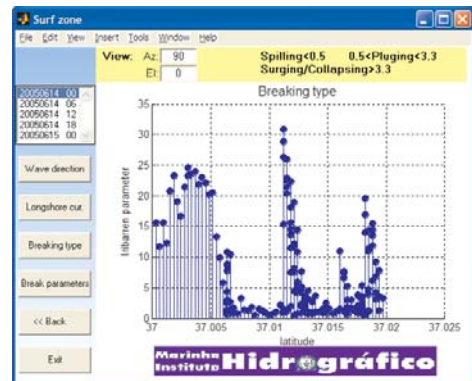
Surf zone

File Edit View Insert Tools Window Help

View: Az: 90
El: 0

Spilling<0.5 0.5<Pluging<3.3
Surging/Collapsing>3.3

20050614 00
20050614 06
20050614 12
20050614 18
20050615 00

Wave direction

Longshore cur.

Breaking type

Break parameters

<< Back

Exit

Breaking type

Iribarren parameter

35
30
25
20
15
10
5
0

37 37.005 37.01 37.015 37.02 37.025

latitude

Marinha Instituto Hidrográfico